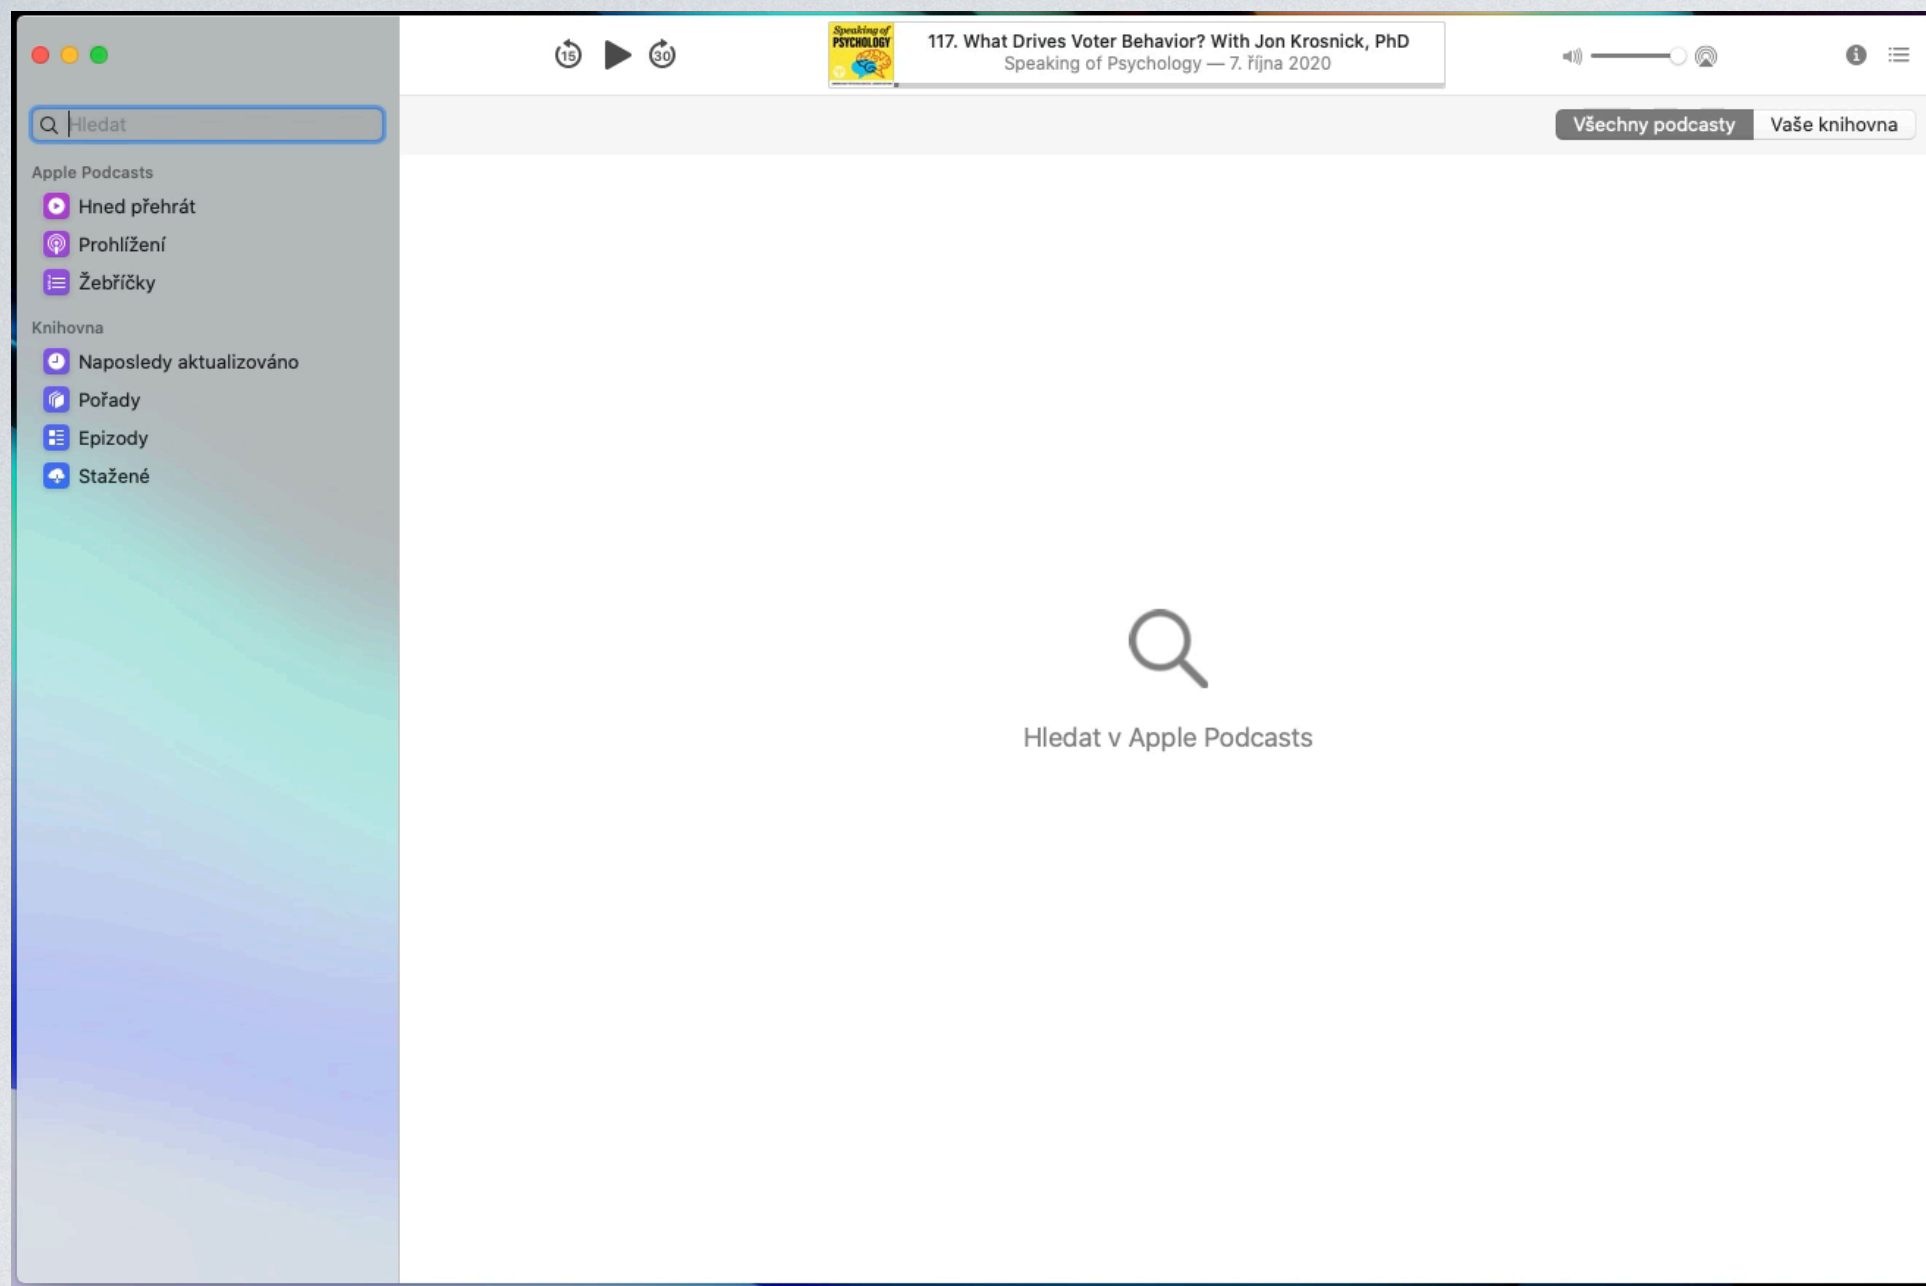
15 30

Speaking of PSYCHOLOGY

117. What Drives Voter Behavior? With Jon Krosnick, PhD
Speaking of Psychology — 7. října 2020

Hledat

Apple Podcasts
Hned přehrát
Prohlížení
Žebříčky

Knihovna
Naposledy aktualizováno
Pořady
Epizody
Stažené

Všechny podcasty
Vaše knihovna

Hledat v Apple Podcasts